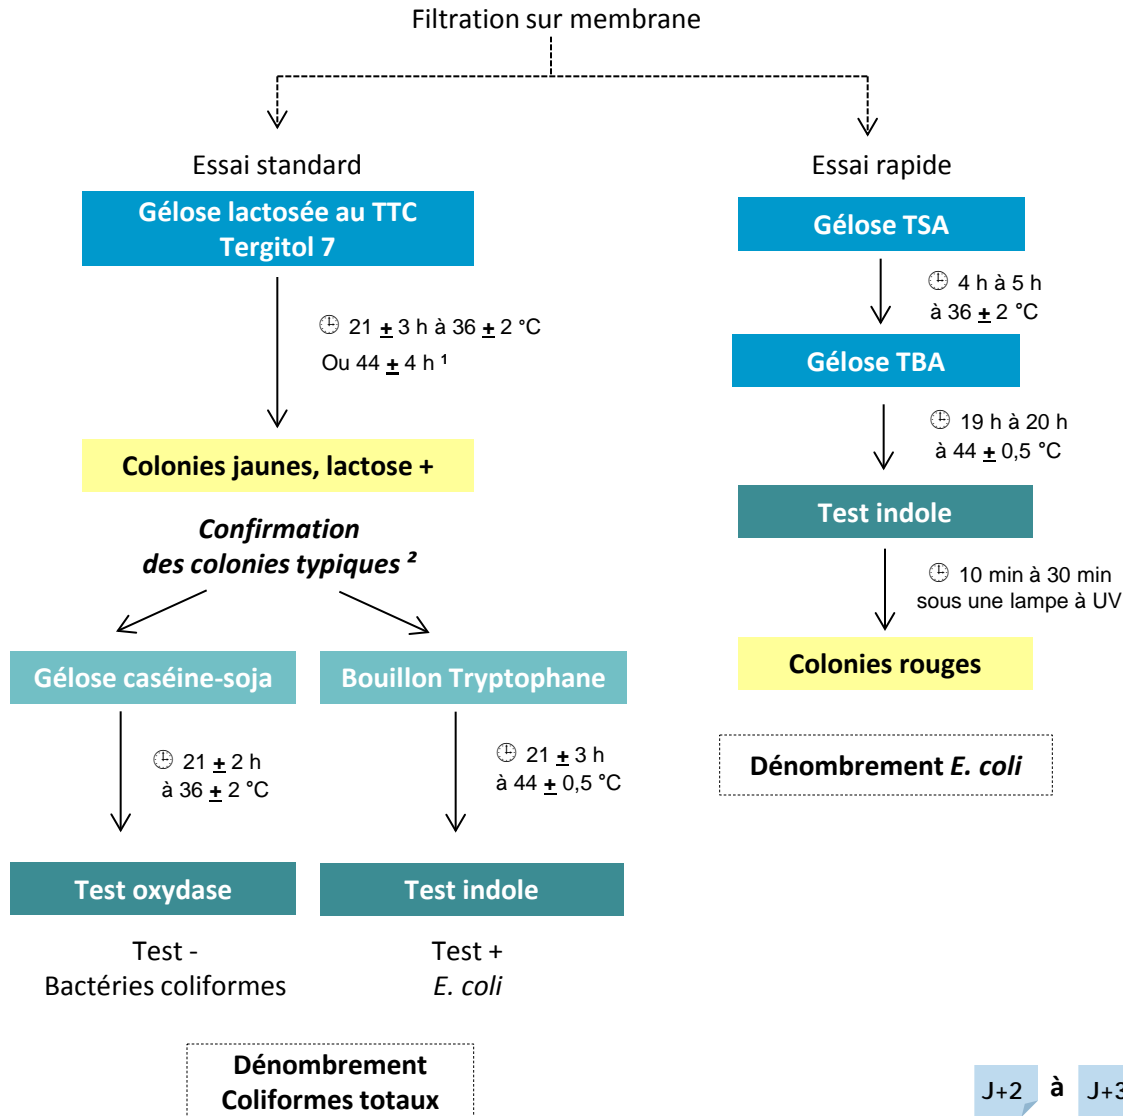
Filtration sur membrane

Essai standard

Gélose lactosée au TTC Tergitol 7

🕒 21 ± 3 h à 36 ± 2 °C
Ou 44 ± 4 h ¹

Colonies jaunes, lactose +

Confirmation des colonies typiques ²

Gélose caséine-soja

🕒 21 ± 2 h à 36 ± 2 °C

Test oxydase

Test -
Bactéries coliformes

Bouillon Tryptophane

🕒 21 ± 3 h à 44 ± 0,5 °C

Test indole

Test +
E. coli

Dénombrement Coliformes totaux

Essai rapide

Gélose TSA

🕒 4 h à 5 h à 36 ± 2 °C

Gélose TBA

🕒 19 h à 20 h à 44 ± 0,5 °C

Test indole

🕒 10 min à 30 min sous une lampe à UV

Colonies rouges

Dénombrement E. coli

J+2 à J+3